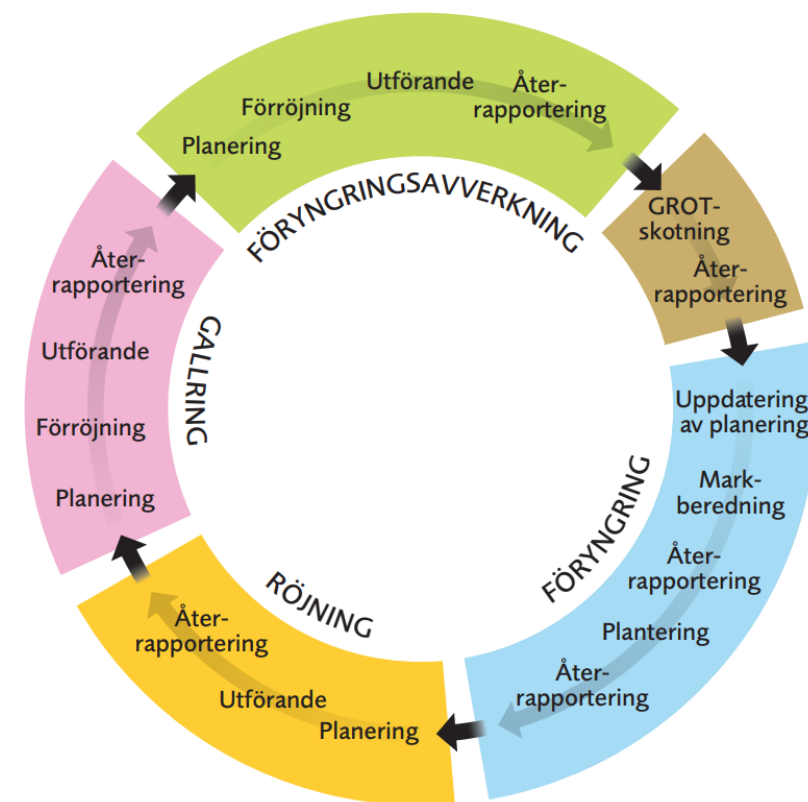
Planering
Förröjning
Utförande
Återrapportering
FÖRYNGRINGSAVVERKNING

GROT-skotning
Återrapportering

Uppdatering av planering
Markberedning
Återrapportering
Plantering
Återrapportering
FÖRYNGRING

Planering
Utförande
Återrapportering
RÖJNING

Planering
Förröjning
Utförande
Återrapportering
GALLRING